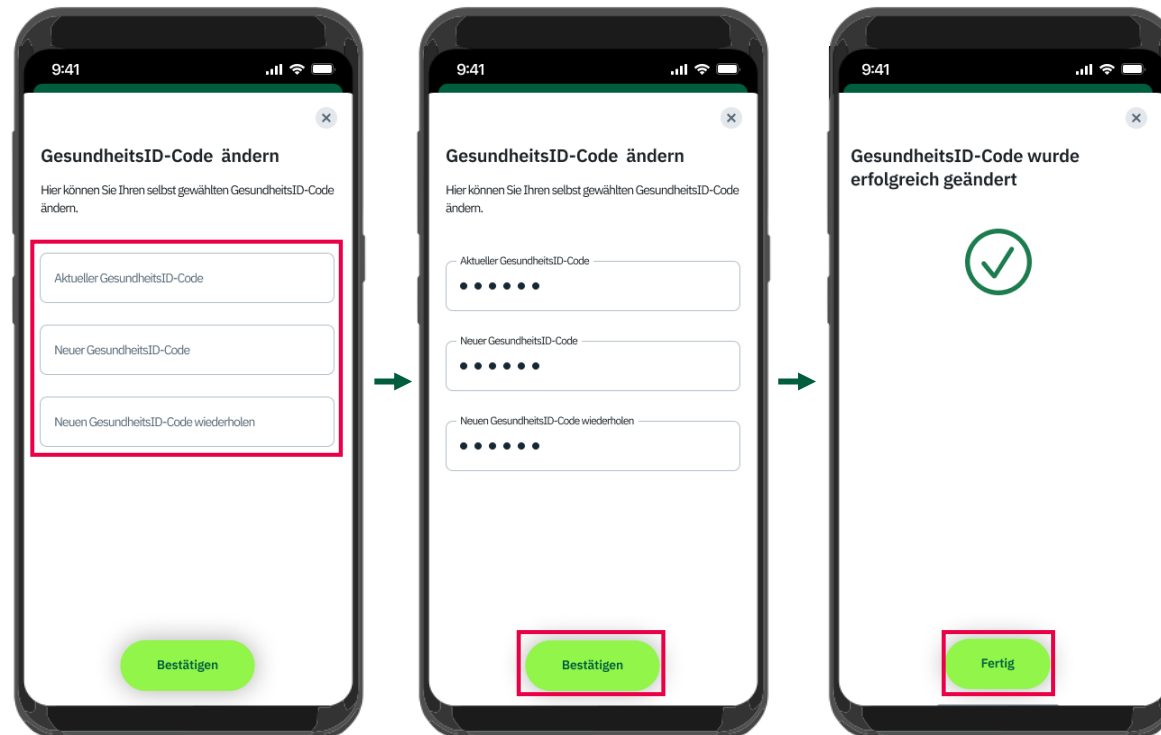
9:41

×

GesundheitsID-Code ändern

Hier können Sie Ihren selbst gewählten GesundheitsID-Code ändern.

Aktueller GesundheitsID-Code

Neuer GesundheitsID-Code

Neuen GesundheitsID-Code wiederholen

Bestätigen

9:41

×

GesundheitsID-Code ändern

Hier können Sie Ihren selbst gewählten GesundheitsID-Code ändern.

Aktueller GesundheitsID-Code
••••••

Neuer GesundheitsID-Code
••••••

Neuen GesundheitsID-Code wiederholen
••••••

Bestätigen

9:41

×

GesundheitsID-Code wurde erfolgreich geändert

Fertig